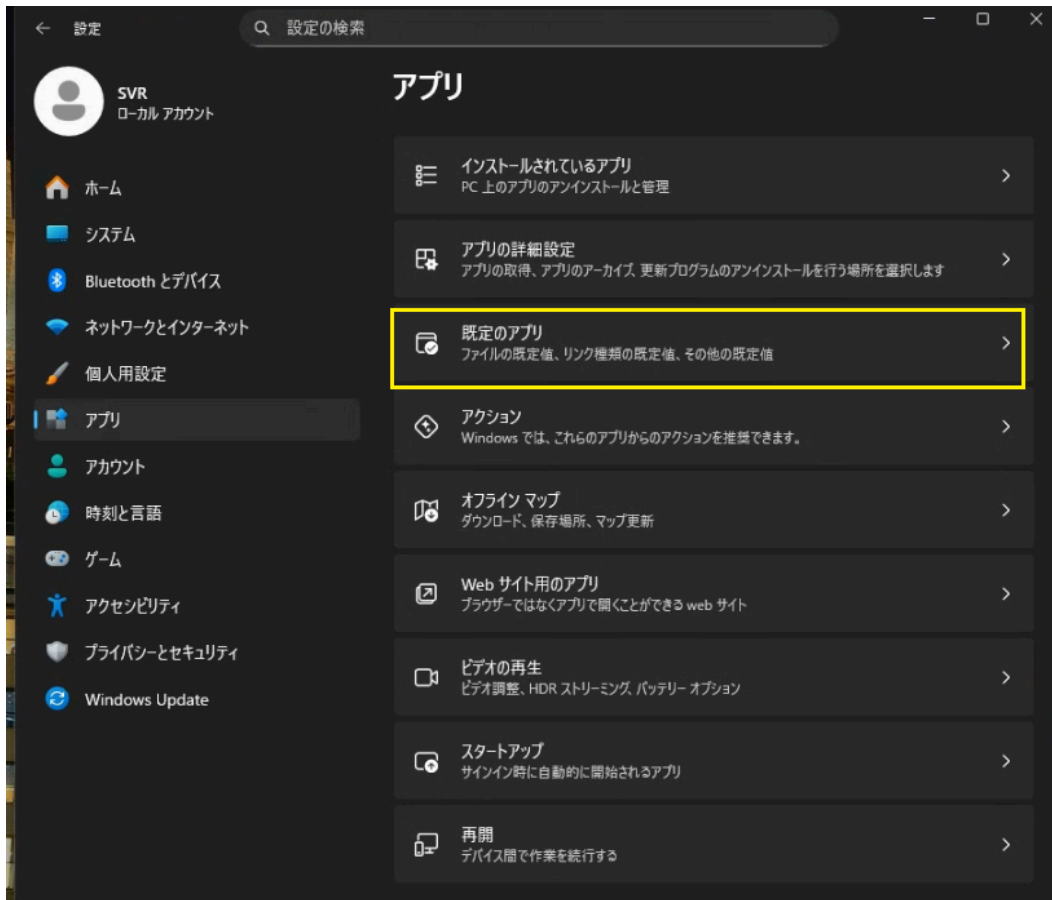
設定

設定の検索

SVR
ローカル アカウント

ホーム
システム
Bluetooth とデバイス
ネットワークとインターネット
個人用設定
アプリ
アカウント
時刻と言語
ゲーム
アクセシビリティ
プライバシーとセキュリティ
Windows Update

アプリ

インストールされているアプリ
PC 上のアプリのアンインストールと管理

アプリの詳細設定
アプリの取得、アプリのアーカイブ, 更新プログラムのアンインストールを行う場所を選択します

既定のアプリ
ファイルの既定値、リンク種類の既定値、その他の既定値

アクション
Windows では、これらのアプリからのアクションを推奨できます。

オフライン マップ
ダウンロード、保存場所、マップ更新

Web サイト用のアプリ
ブラウザーではなくアプリで開くことができる web サイト

ビデオの再生
ビデオ調整、HDR ストリーミング, バッテリー オプション

スタートアップ
サインイン時に自動的に開始されるアプリ

再開
デバイス間で作業を続行する